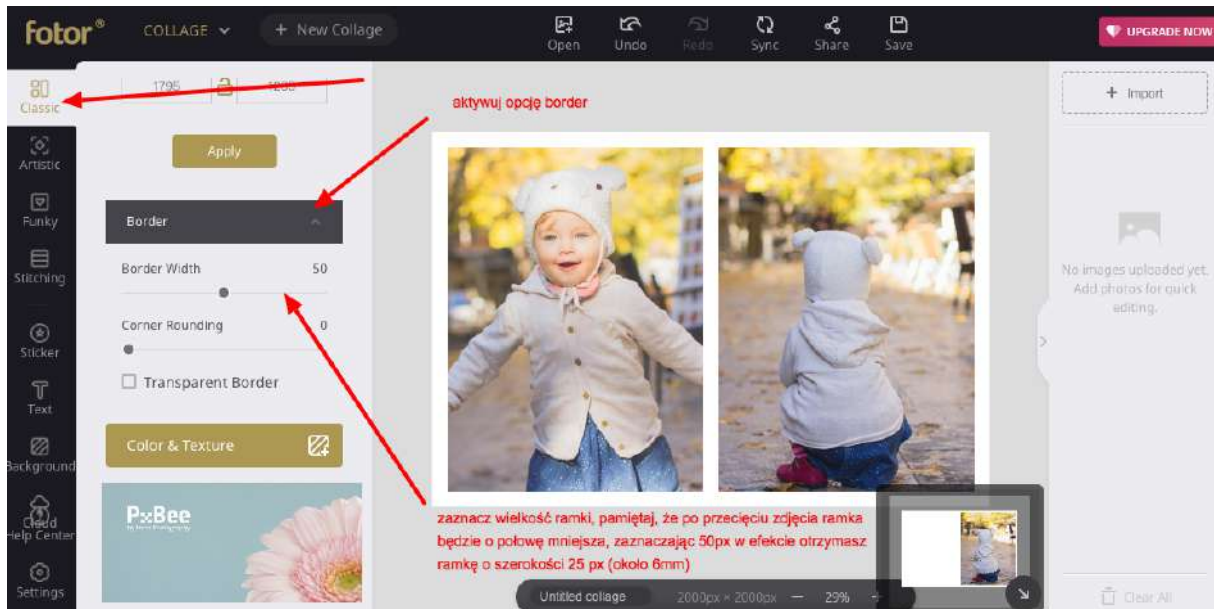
fotor®
COLLAGE
+ New Collage
Open
Undo
Redo
Sync
Share
Save
UPGRADE NOW

Classic
Artistic
Funky
Stitching
Sticker
Text
Background
Cloud
Help Center
Settings

1795
1200

Apply

Border
Border Width 50
Corner Rounding 0
Transparent Border

Color & Texture

PxBee

aktywuj opcję border

zaznacz wielkość ramki, pamiętaj, że po przecięciu zdjęcia ramka będzie o połowę mniejsza, zaznaczając 50px w efekcie otrzymasz ramkę o szerokości 25 px (około 6mm)

Untitled collage
2000px × 2000px
—
29%
+

+ Import
No images uploaded yet. Add photos for quick editing.
Clear All